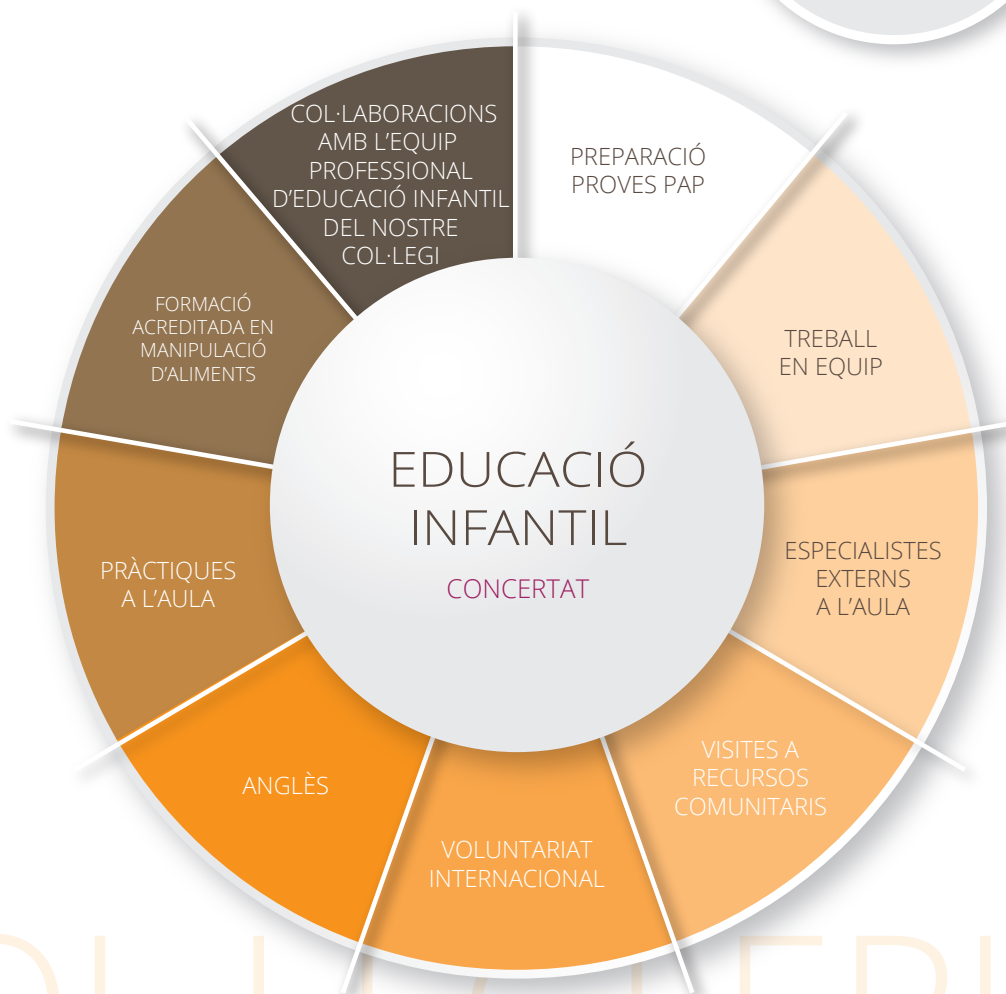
EDUCACIÓ INFANTIL

CONCERTAT

PREPARACIÓ PROVES PAP

TREBALL EN EQUIP

ESPECIALISTES EXTERNS A L'AULA

VISITES A RECURSOS COMUNITARIS

VOLUNTARIAT INTERNACIONAL

ANGLÈS

PRÀCTIQUES A L'AULA

FORMACIÓ ACREDITADA EN MANIPULACIÓ D'ALIMENTS

COL·LABORACIONS AMB L'EQUIP PROFESSIONAL D'EDUCACIÓ INFANTIL DEL NOSTRE COL·LEGI

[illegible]